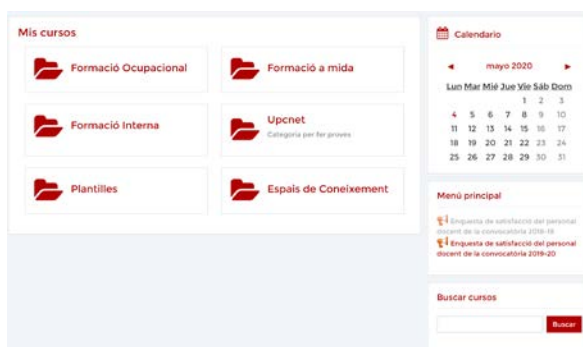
Mis cursos

Formació Ocupacional

Formació a mida

Formació Interna

Upcnet
Categoria per fer proves

Plantilles

Espais de Coneixement

Calendario

◄ mayo 2020 ►

| Lun | Mar | Mié | Jue | Vie | Sáb | Dom |
|---|---|---|---|---|---|---|
| | | | | 1 | 2 | 3 |
| 4 | 5 | 6 | 7 | 8 | 9 | 10 |
| 11 | 12 | 13 | 14 | 15 | 16 | 17 |
| 18 | 19 | 20 | 21 | 22 | 23 | 24 |
| 25 | 26 | 27 | 28 | 29 | 30 | 31 |

Menú principal

Enquesta de satisfacció del personal docent de la convocatòria 2018-19

Enquesta de satisfacció del personal docent de la convocatòria 2019-20

Buscar cursos

Buscar